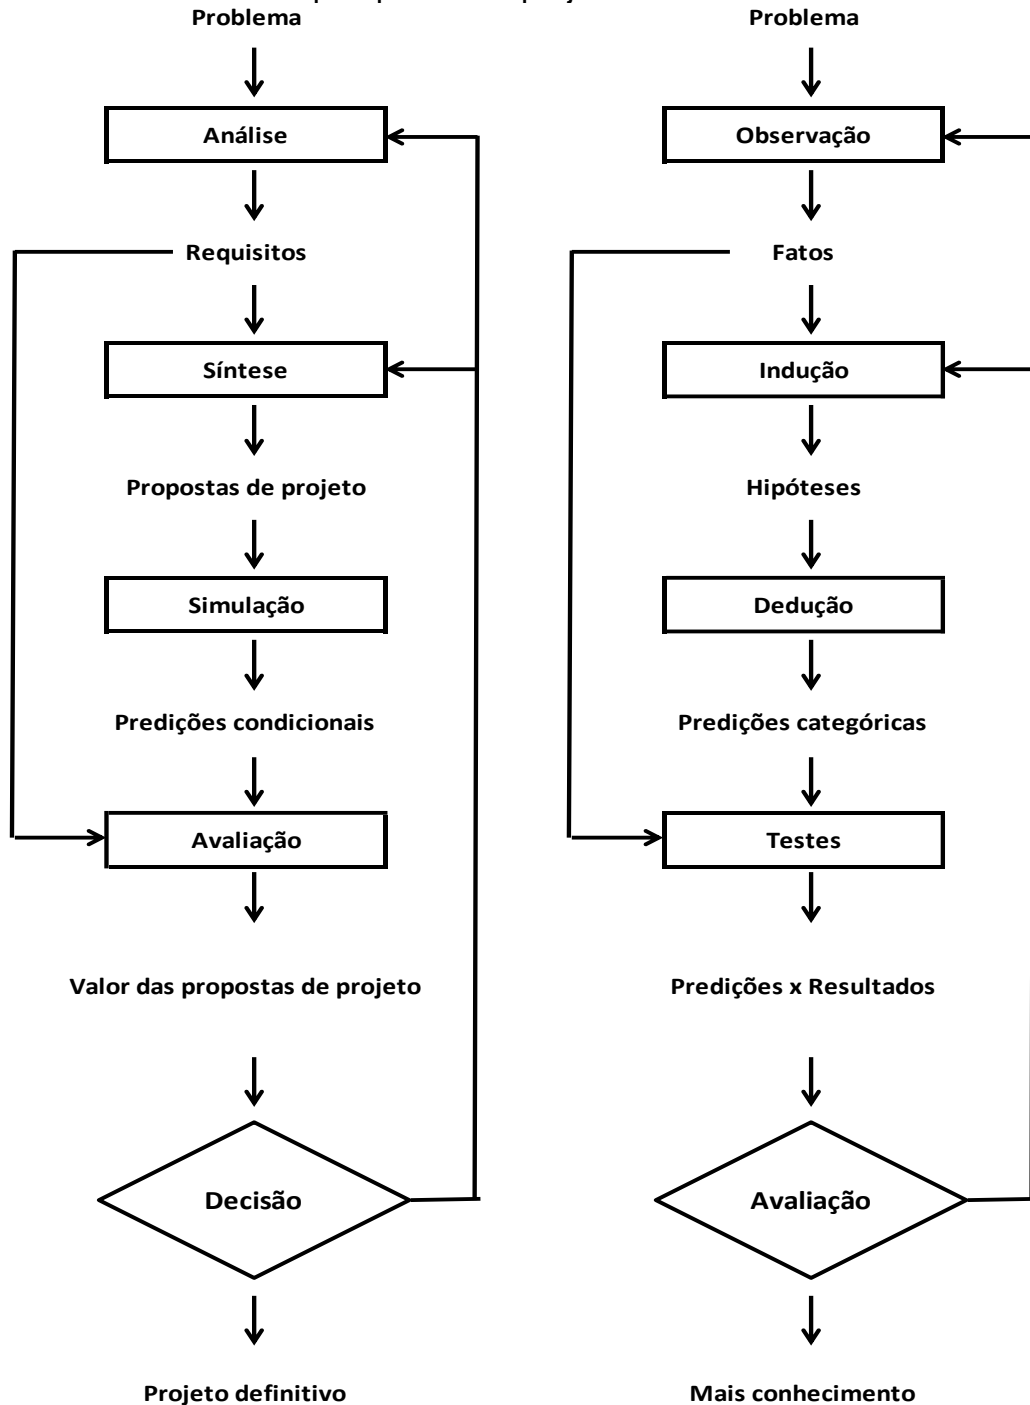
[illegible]

Problema

Análise

Requisitos

Síntese

Propostas de projeto

Simulação

Predições condicionais

Avaliação

Valor das propostas de projeto

Decisão

Projeto definitivo

Problema

Observação

Fatos

Indução

Hipóteses

Dedução

Predições categóricas

Testes

Predições x Resultados

Avaliação

Mais conhecimento